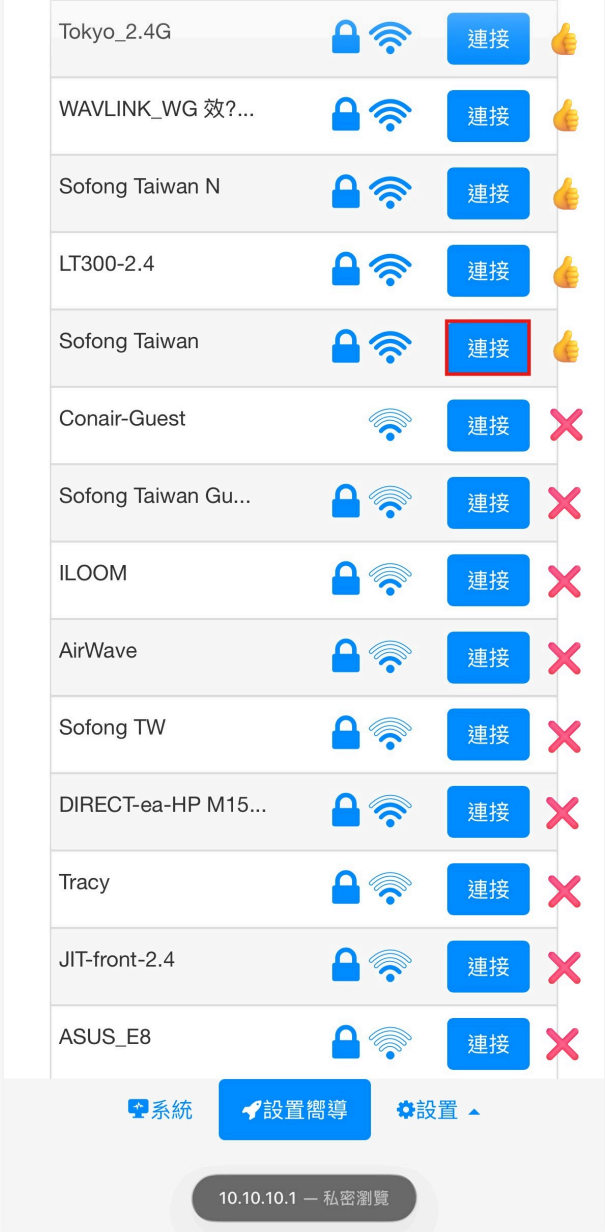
| | |
|---|---|
| Tokyo_2.4G | 連接 |
| WAVLINK_WG 效?... | 連接 |
| Sofong Taiwan N | 連接 |
| LT300-2.4 | 連接 |
| Sofong Taiwan | 連接 |
| Conair-Guest | 連接 |
| Sofong Taiwan Gu... | 連接 |
| ILOOM | 連接 |
| AirWave | 連接 |
| Sofong TW | 連接 |
| DIRECT-ea-HP M15... | 連接 |
| Tracy | 連接 |
| JIT-front-2.4 | 連接 |
| ASUS_E8 | 連接 |

系統 設置嚮導 設置

10.10.10.1 — 私密瀏覽